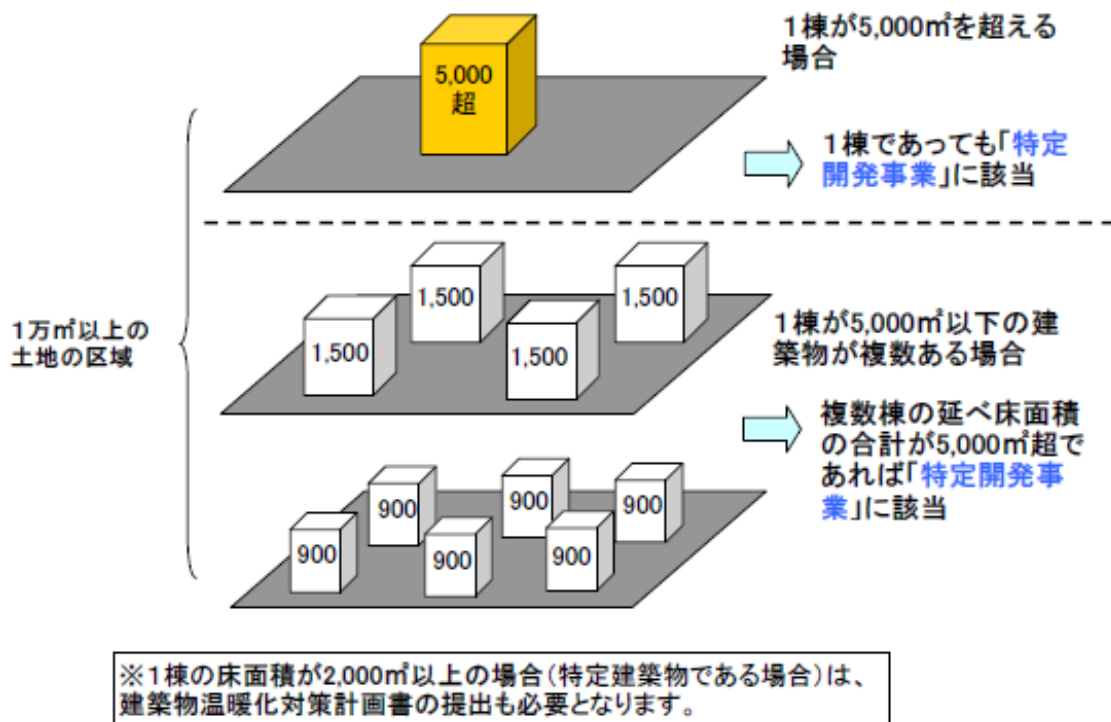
5,000
超

1棟が5,000㎡を超える場合

1棟であっても「特定開発事業」に該当

1万㎡以上の土地の区域

1,500

1,500

1,500

1,500

1棟が5,000㎡以下の建築物が複数ある場合

複数棟の延べ床面積の合計が5,000㎡超であれば「特定開発事業」に該当

900

900

900

900

900

900

※1棟の床面積が2,000㎡以上の場合（特定建築物である場合）は、建築物温暖化対策計画書の提出も必要となります。